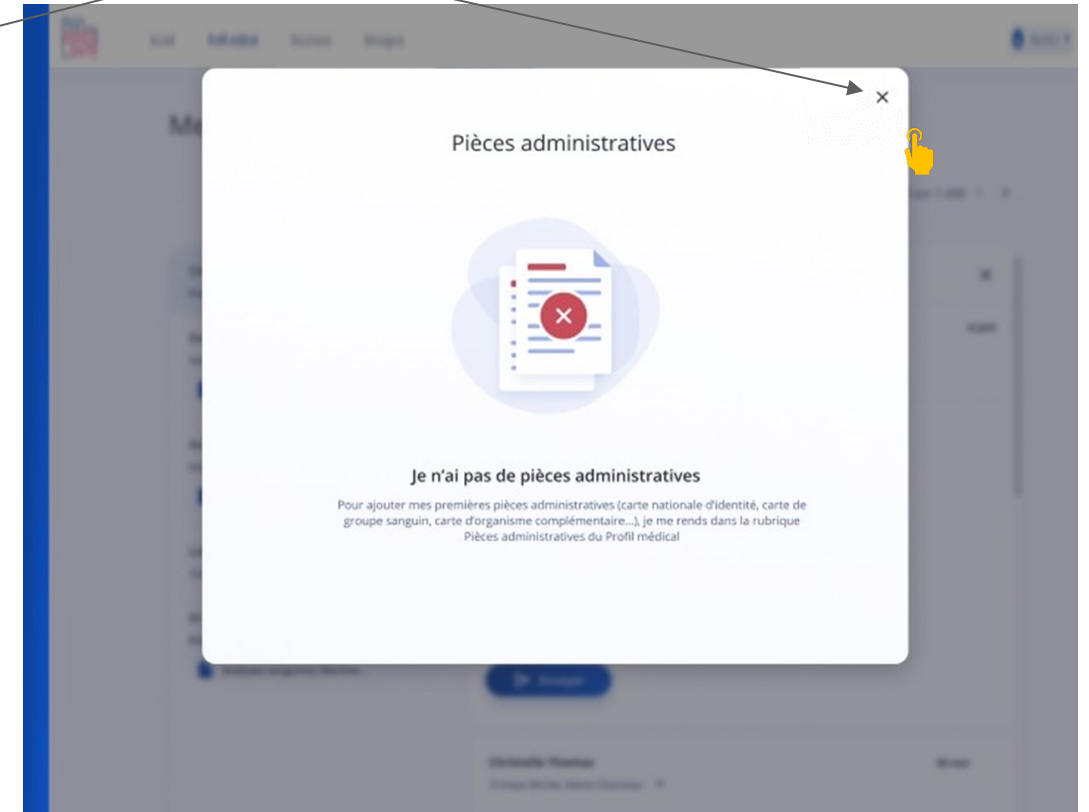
Pièces administratives

Je n'ai pas de pièces administratives

Pour ajouter mes premières pièces administratives (carte nationale d'identité, carte de groupe sanguin, carte d'organisme complémentaire...), je me rends dans la rubrique Pièces administratives du Profil médical